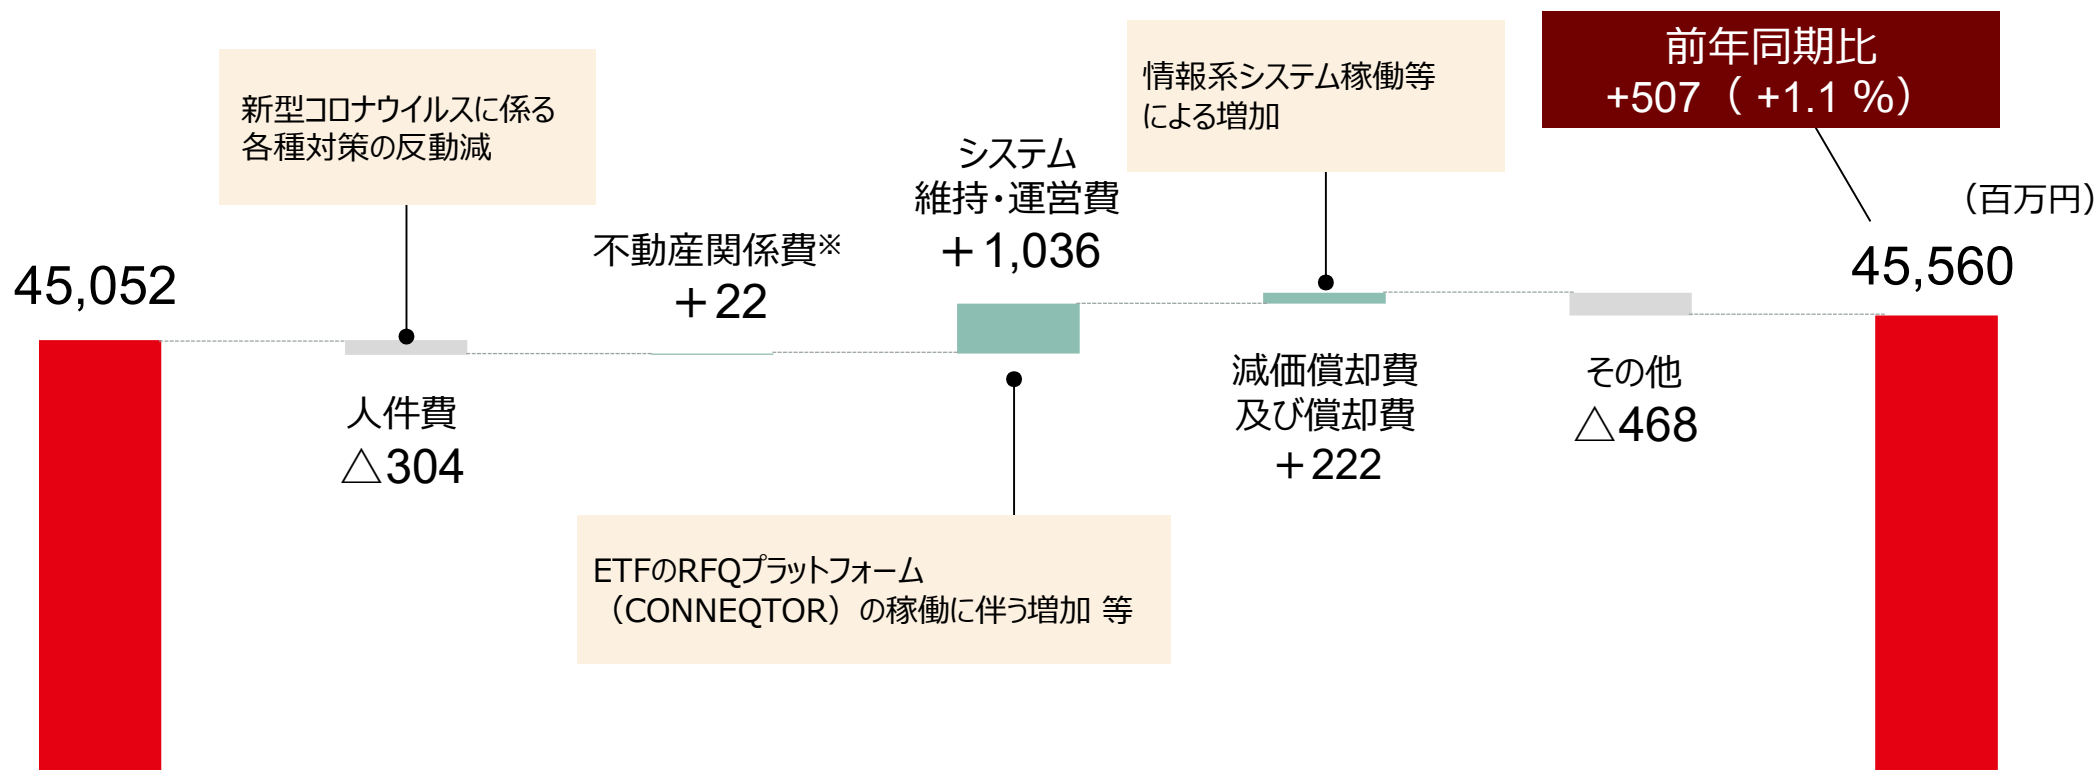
新型コロナウイルスに係る各種対策の反動減

情報系システム稼働等による増加

前年同期比
+507（+1.1 %）

（百万円）

45,052

不動産関係費※
＋22

システム
維持・運営費
＋1,036

45,560

人件費
△304

減価償却費
及び償却費
＋222

その他
△468

ETFのRFQプラットフォーム（CONNEQTOR）の稼働に伴う増加 等